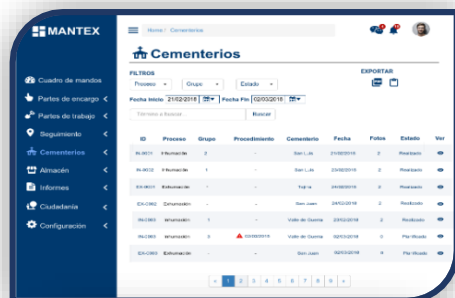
MANTEX

Cuadro de mandos
Partes de encargo
Partes de trabajo
Seguimiento
Cementerios
Almacén
Informes
Ciudadanía
Configuración

Home / Cementerios

Cementerios

FILTROS
Proceso
Grupo
Estado
EXPORTAR
Fecha Inicio 21/02/2018
Fecha Fin 02/03/2018
Término a buscar...
Buscar

| ID | Proceso | Grupo | Procedimiento | Cementerio | Fecha | Fotos | Estado | Ver |
|---|---|---|---|---|---|---|---|---|
| IN-0031 | Inhumación | 2 | - | San Luis | 21/02/2018 | 2 | Realizado | |
| IN-0032 | Inhumación | 1 | - | San Luis | 23/02/2018 | 2 | Realizado | |
| EX-0023 | Exhumación | - | - | Tejina | 24/02/2018 | 2 | Realizado | |
| EX-C562 | Exhumación | - | - | San Juan | 24/02/2018 | 2 | Realizado | |
| IN-C361 | Inhumación | 1 | - | Valle de Guerra | 27/02/2018 | 2 | Realizado | |
| IN-C363 | Inhumación | 2 | 02/03/2018 | Valle de Guerra | 02/03/2018 | 2 | Planificado | |
| EX-C565 | Exhumación | - | - | San Juan | 02/03/2018 | 9 | Planificado | |

« 1 2 3 4 5 6 7 8 9 »